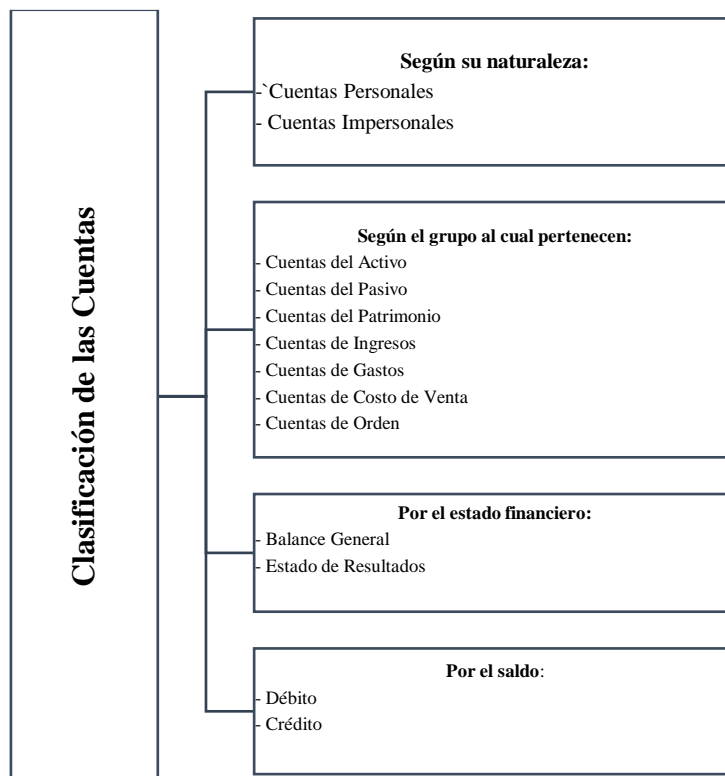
Clasificación de las Cuentas

Según su naturaleza:
-`Cuentas Personales
- Cuentas Impersonales

Según el grupo al cual pertenecen:
- Cuentas del Activo
- Cuentas del Pasivo
- Cuentas del Patrimonio
- Cuentas de Ingresos
- Cuentas de Gastos
- Cuentas de Costo de Venta
- Cuentas de Orden

Por el estado financiero:
- Balance General
- Estado de Resultados

Por el saldo:
- Débito
- Crédito